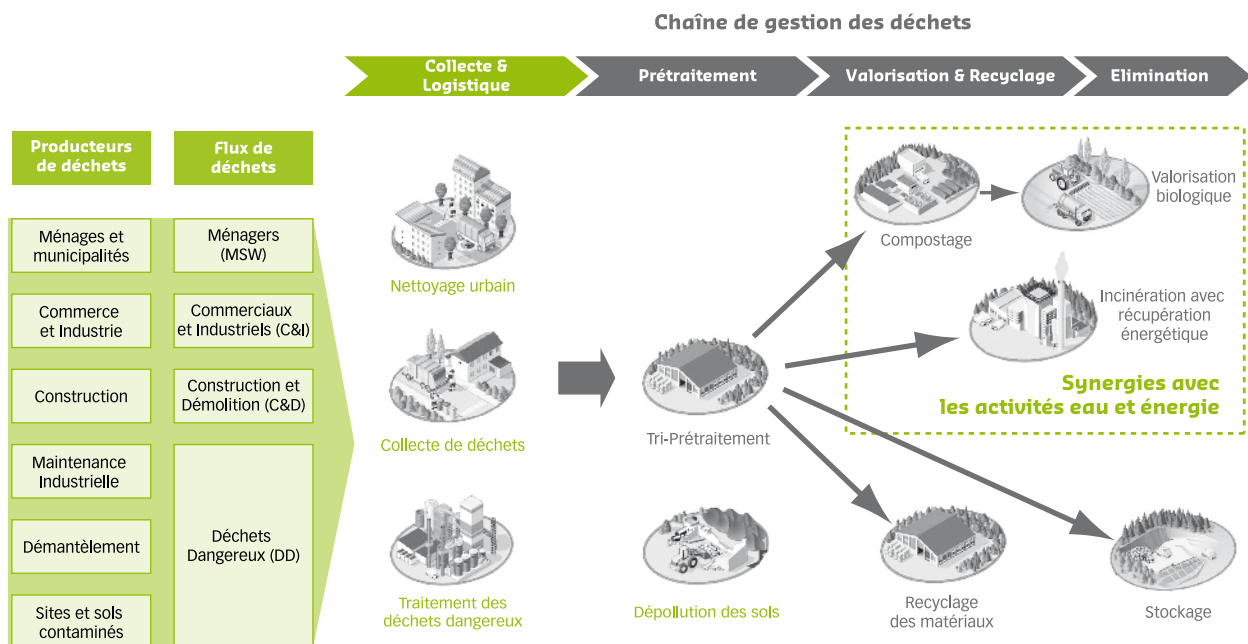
Chaîne de gestion des déchets

Collecte & Logistique

Prétraitement

Valorisation & Recyclage

Elimination

Producteurs de déchets

Flux de déchets

Ménages et municipalités

Commerce et Industrie

Construction

Maintenance Industrielle

Démantèlement

Sites et sols contaminés

Ménagers (MSW)

Commerciaux et Industriels (C&I)

Construction et Démolition (C&D)

Déchets Dangereux (DD)

Nettoyage urbain

Collecte de déchets

Traitement des déchets dangereux

Tri-Prétraitement

Dépollution des sols

Compostage

Valorisation biologique

Incinération avec récupération énergétique

Synergies avec les activités eau et énergie

Recyclage des matériaux

Stockage